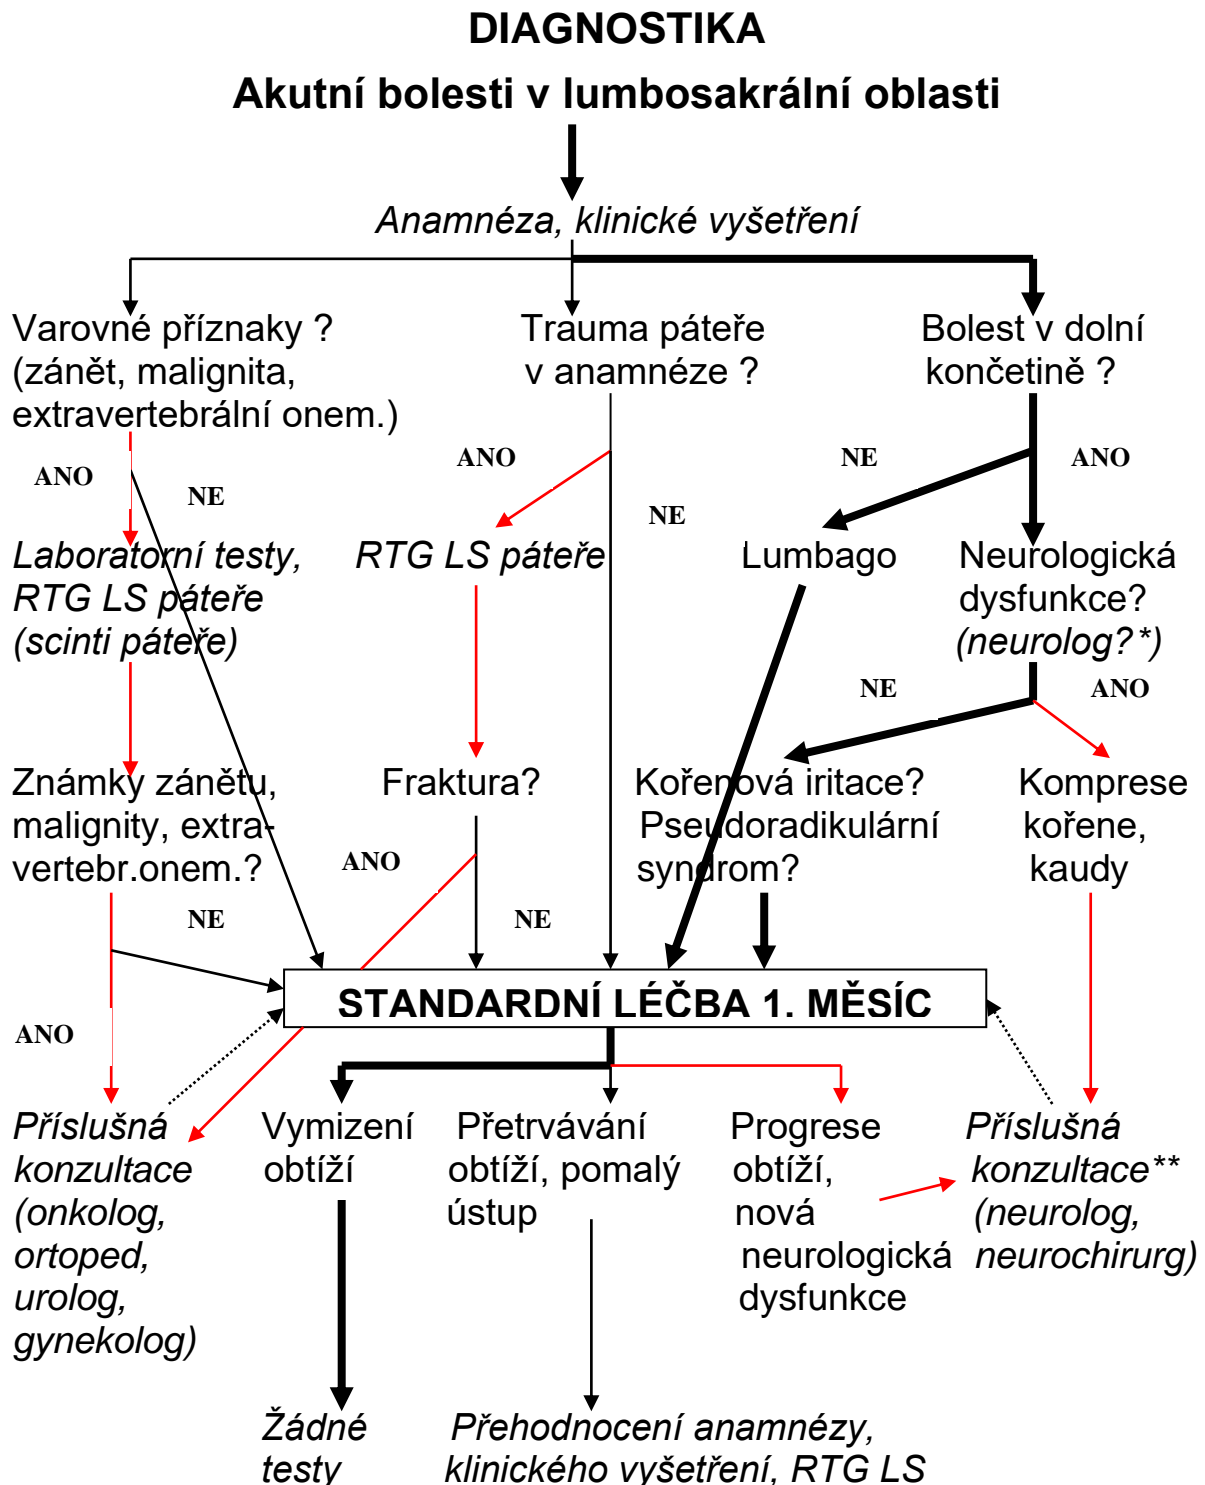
DIAGNOSTIKA

Akutní bolesti v lumbosakrální oblasti

*Anamnéza, klinické vyšetření*

Varovné příznaky ? (zánět, malignita, extravertebrální onem.)

Trauma páteře v anamnéze ?

Bolest v dolní končetině ?

ANO

NE

ANO

NE

NE

ANO

*Laboratorní testy, RTG LS páteře (scinti páteře)*

*RTG LS páteře*

Lumbago

Neurologická dysfunkce? *(neurolog?\*)*

NE

ANO

Známky zánětu, malignity, extra-vertebr.onem.?

Fraktura?

Kořenová iritace? Pseudoradikulární syndrom?

Komprese kořene, kaudy

ANO

NE

NE

ANO

STANDARDNÍ LÉČBA 1. MĚSÍC

*Příslušná konzultace (onkolog, ortoped, urolog, gynekolog)*

Vymizení obtíží

Přetrvávání obtíží, pomalý ústup

Progrese obtíží, nová neurologická dysfunkce

*Příslušná konzultace\*\* (neurolog, neurochirurg)*

*Žádné testy*

*Přehodnocení anamnézy, klinického vyšetření, RTG LS*